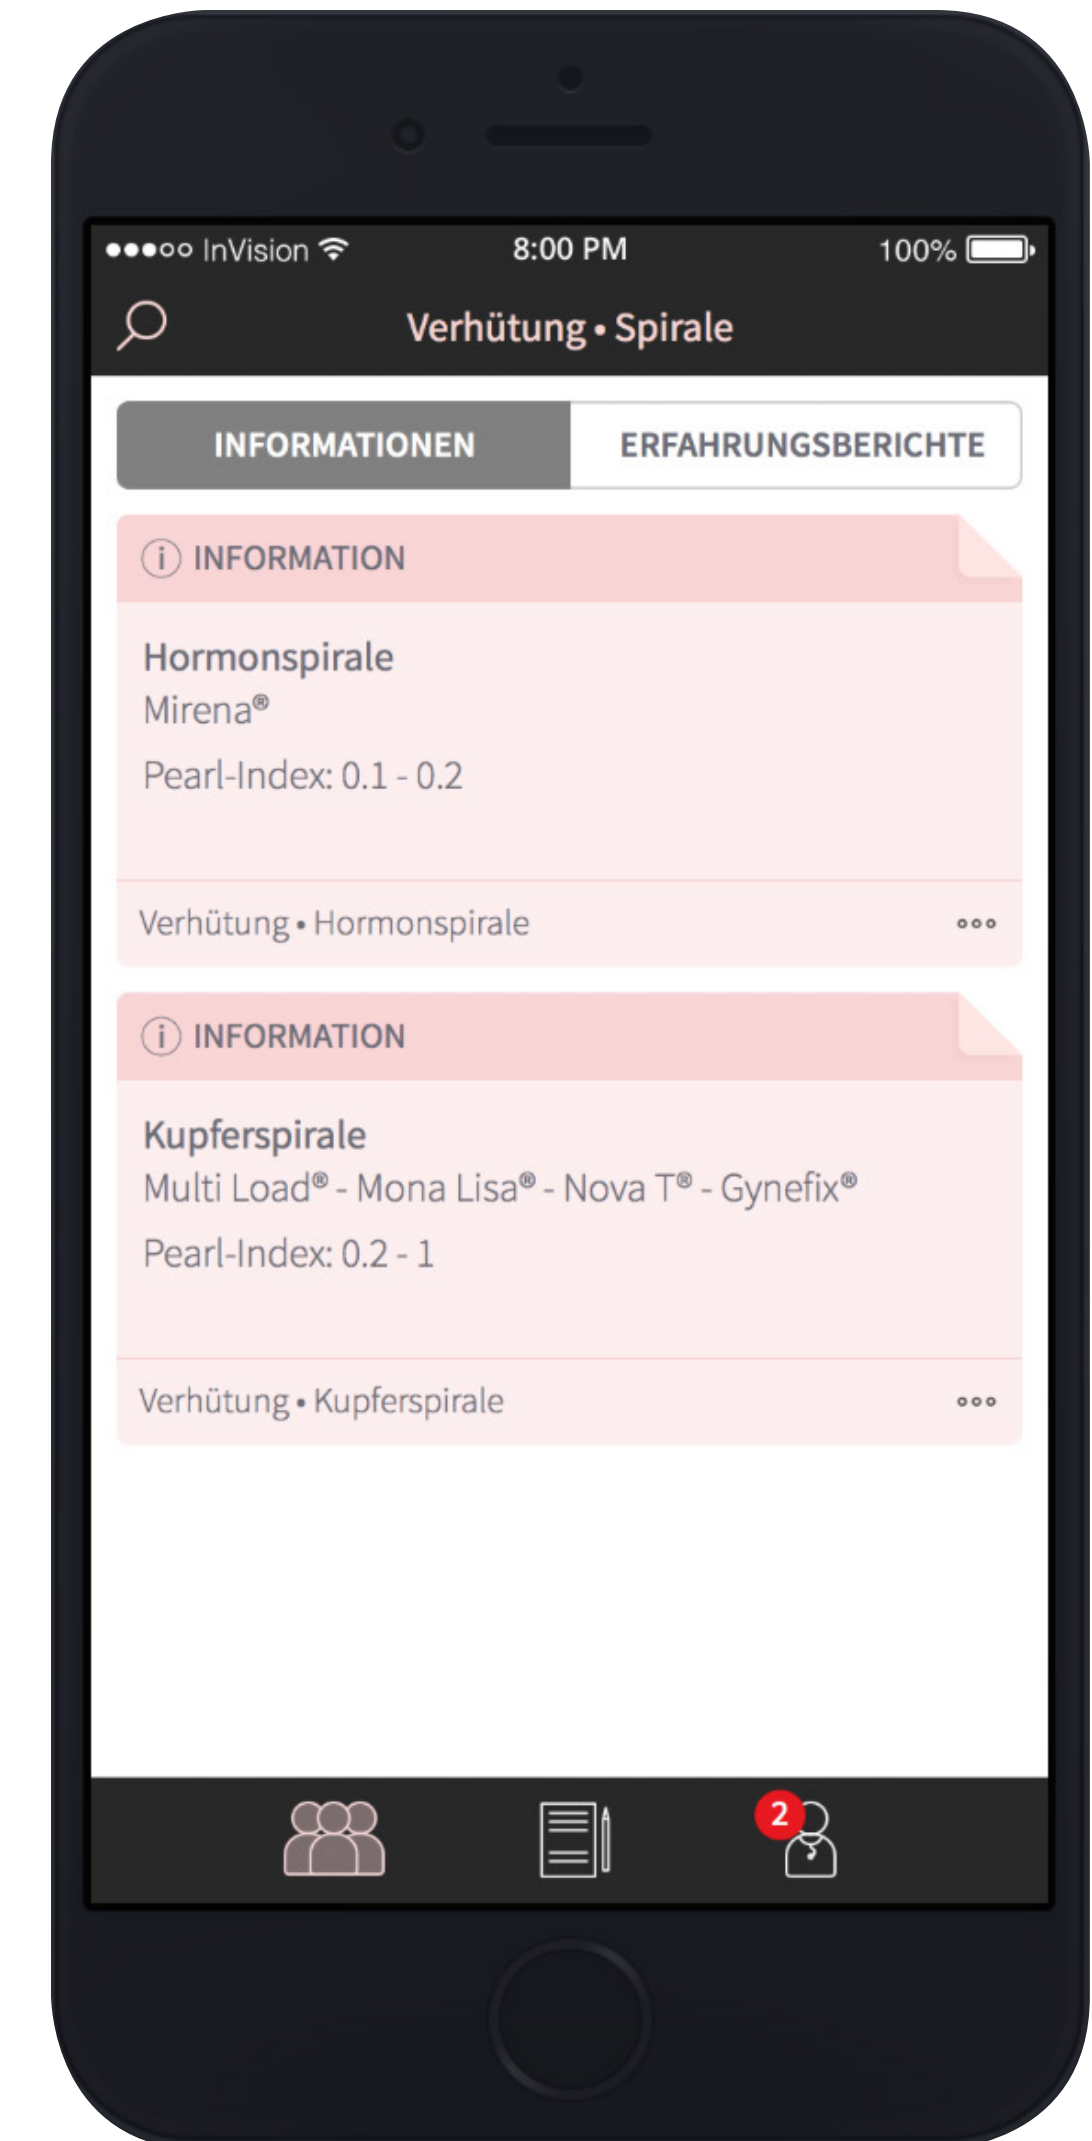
●●●○○ InVision 8:00 PM 100%

Verhütung • Spirale

INFORMATIONEN ERFAHRUNGSBERICHTE

INFORMATION

Hormonspirale
Mirena®
Pearl-Index: 0.1 - 0.2

Verhütung • Hormonspirale ○○○

INFORMATION

Kupferspirale
Multi Load® - Mona Lisa® - Nova T® - Gynefix®
Pearl-Index: 0.2 - 1

Verhütung • Kupferspirale ○○○

2